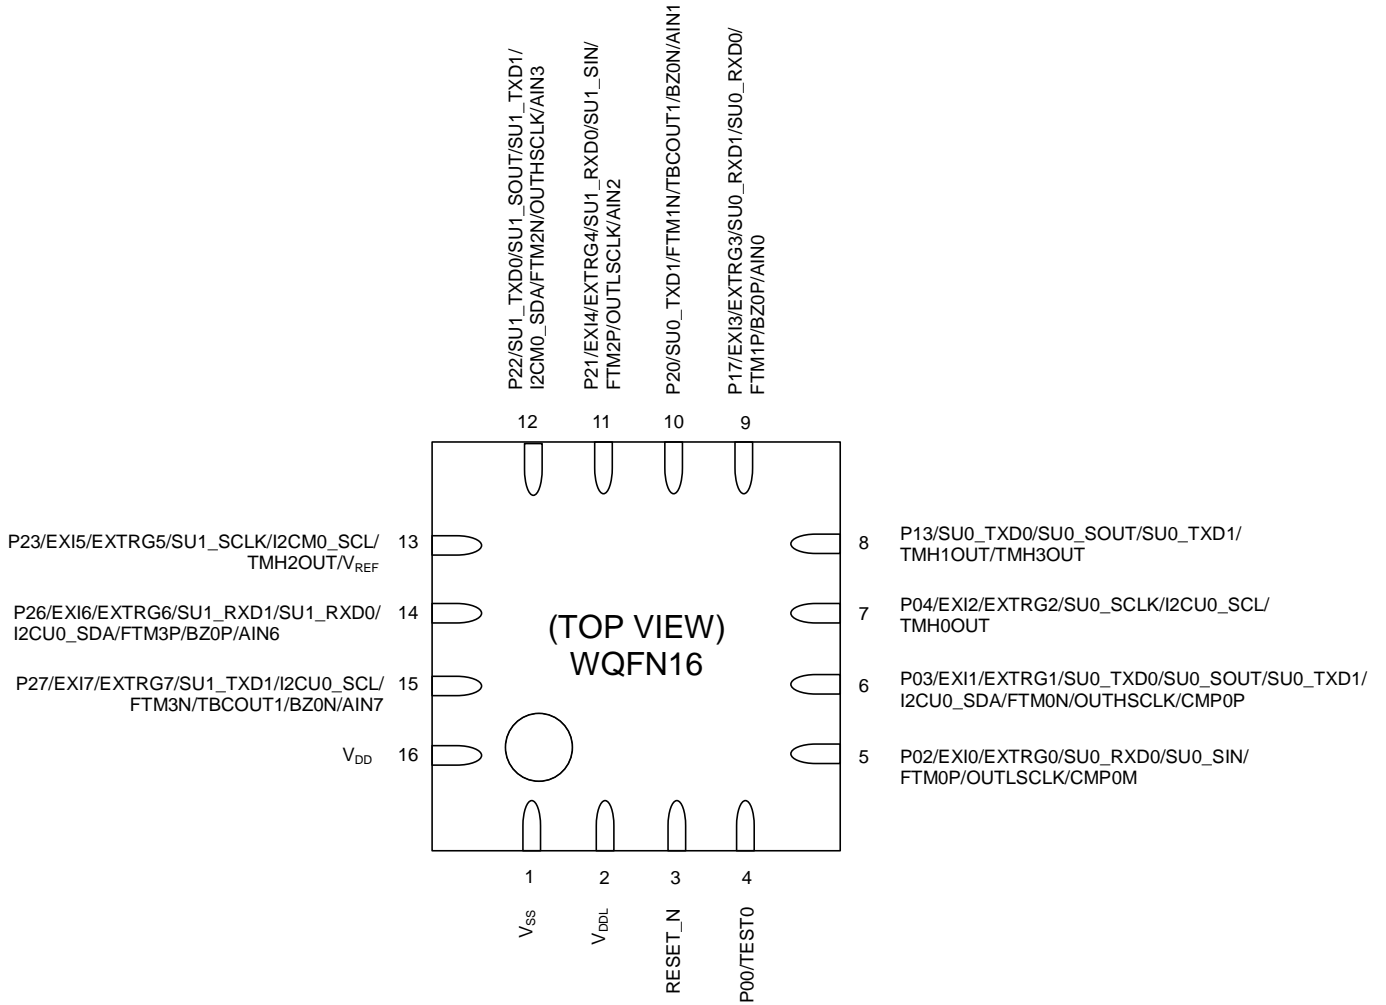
P22/SU1_TXD0/SU1_SOUT/SU1_TXD1/
I2CM0_SDA/FTM2N/OUTHSCLK/AIN3

P21/EXI4/EXTRG4/SU1_RXD0/SU1_SIN/
FTM2P/OUTLSCLK/AIN2

P20/SU0_TXD1/FTM1N/TBCOUT1/BZ0N/AIN1

P17/EXI3/EXTRG3/SU0_RXD1/SU0_RXD0/
FTM1P/BZ0P/AIN0

12 11 10 9

P23/EXI5/EXTRG5/SU1_SCLK/I2CM0_SCL/
TMH2OUT/$V_{REF}$ 13

P26/EXI6/EXTRG6/SU1_RXD1/SU1_RXD0/
I2CU0_SDA/FTM3P/BZ0P/AIN6 14

P27/EXI7/EXTRG7/SU1_TXD1/I2CU0_SCL/
FTM3N/TBCOUT1/BZ0N/AIN7 15

$V_{DD}$ 16

(TOP VIEW)
WQFN16

8 P13/SU0_TXD0/SU0_SOUT/SU0_TXD1/
TMH1OUT/TMH3OUT

7 P04/EXI2/EXTRG2/SU0_SCLK/I2CU0_SCL/
TMH0OUT

6 P03/EXI1/EXTRG1/SU0_TXD0/SU0_SOUT/SU0_TXD1/
I2CU0_SDA/FTM0N/OUTHSCLK/CMP0P

5 P02/EXI0/EXTRG0/SU0_RXD0/SU0_SIN/
FTM0P/OUTLSCLK/CMP0M

1 2 3 4

$V_{SS}$

$V_{DDL}$

RESET_N

P00/TEST0